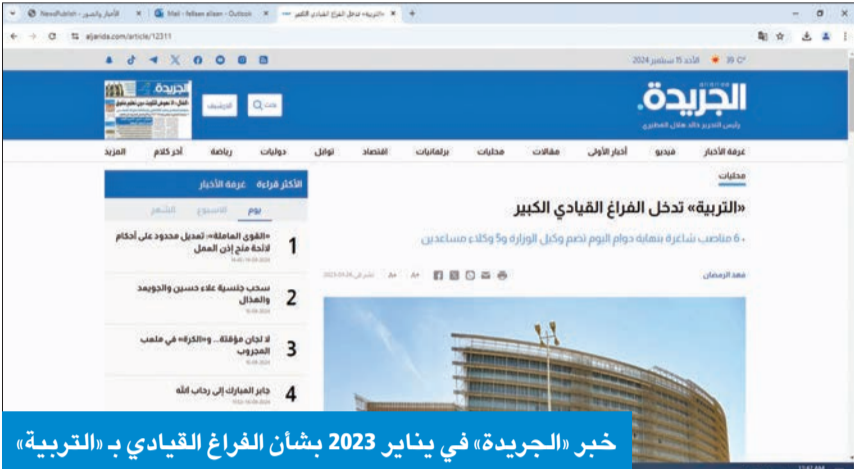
NewsPublish - الأخبار والنشر | Mail - fellsen alsam - Outlook | «التربية» تدخل الفراغ القيادي الكبير

aljarida.com/article/12311

الأحد 15 سبتمبر 2024 39 C°

الجريدة.

رئيس التحرير خالد هلال المطيري

الجريدة

ابحث

الأرشيف

غرفة الأخبار فيديو أخبار الأولى مقالات محليات برلمانيات اقتصاد توافل دوليات رياضة آخر كلام المزيد

محليات

«التربية» تدخل الفراغ القيادي الكبير

• 6 مناصب شاغرة بنهاية دوام اليوم تضم وكيل الوزارة و5 وكلاء مساعدين

فهد الرمضان

الأكثر قراءة غرفة الأخبار

يوم الأسبوع الشهر

1 «القوى العاملة»: تعديل محدود على أحكام لائحة منح إذن العمل

2 سحب جنسية علاء حسين والجويعد والهذال

3 لا لجان مؤقتة... و«الكرة» في ملعب المجروب

4 جابر المبارك إلى رحاب الله

خبر «الجريدة» في يناير 2023 بشأن الفراغ القيادي بـ «التربية»